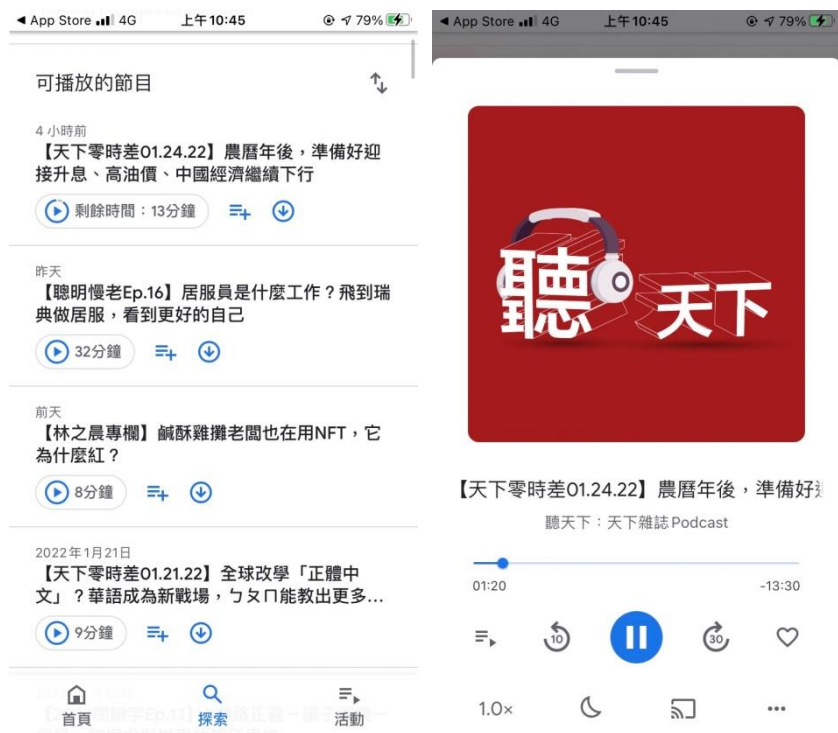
◀ App Store 4G 上午10:45 79%

可播放的節目

4 小時前
【天下零時差01.24.22】農曆年後，準備好迎接升息、高油價、中國經濟繼續下行

剩餘時間：13分鐘

昨天
【聽明慢老Ep.16】居服員是什麼工作？飛到瑞典做居服，看到更好的自己

32分鐘

前天
【林之晨專欄】鹹酥雞攤老闆也在用NFT，它為什麼紅？

8分鐘

2022年1月21日
【天下零時差01.21.22】全球改學「正體中文」？華語成為新戰場，ㄅㄆㄇ能教出更多...

9分鐘

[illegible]

首頁 探索 活動

◀ App Store 4G 上午10:45 79%

聽 天下

【天下零時差01.24.22】農曆年後，準備好迎

聽天下：天下雜誌 Podcast

01:20 -13:30

10 30

1.0×